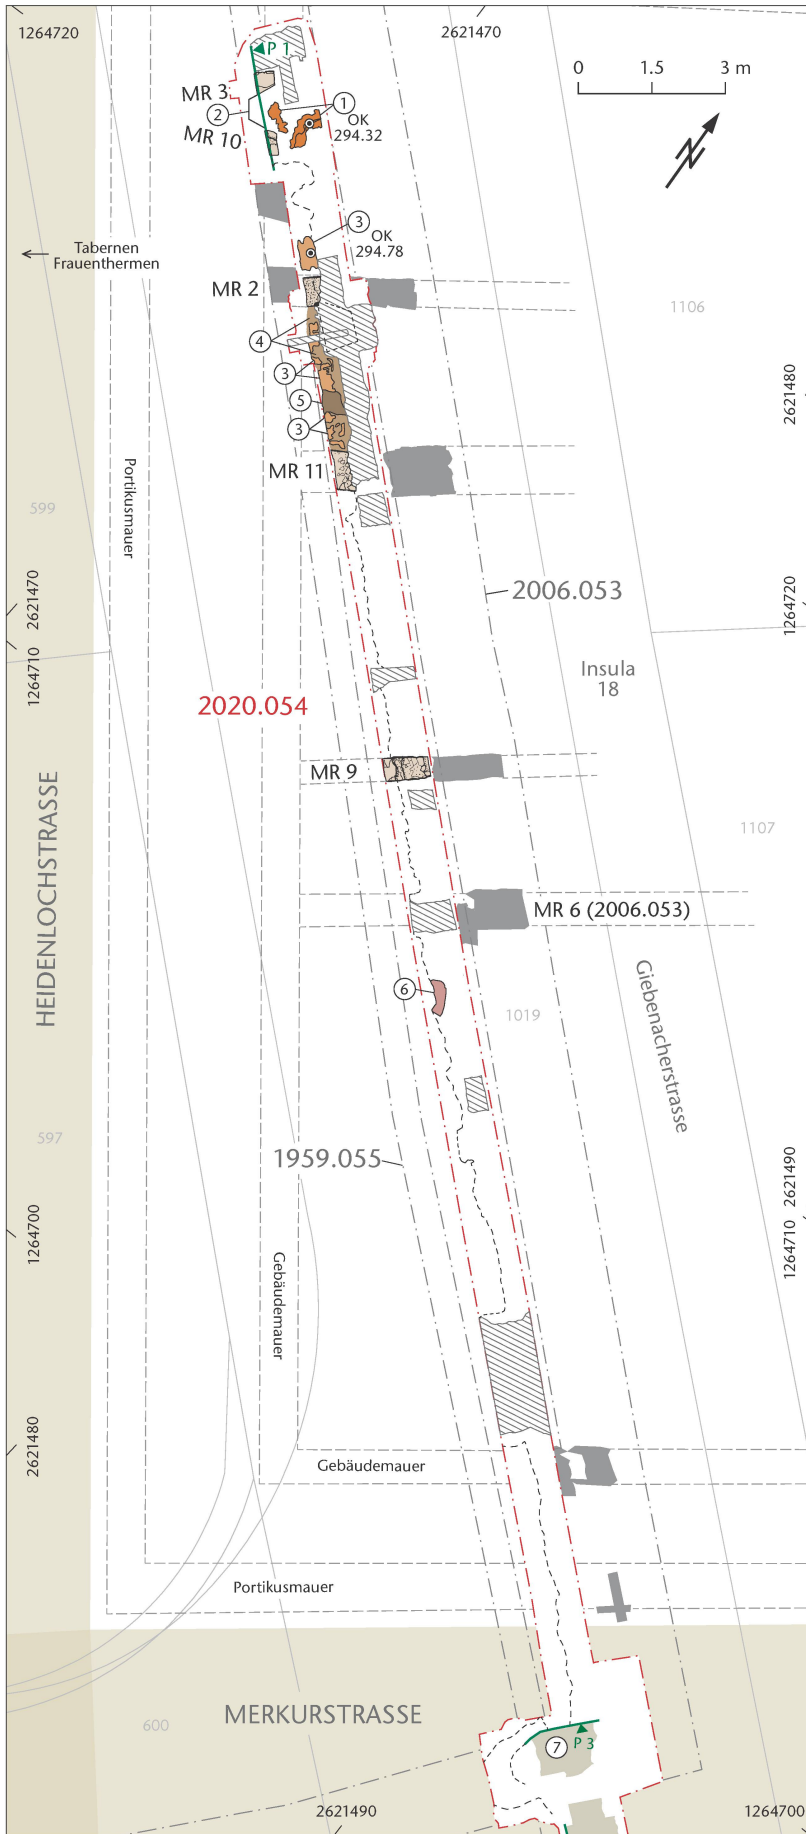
1264720

2621470

0 1.5 3 m

P 1

MR 3

MR 10

1

2

OK 294.32

3

OK 294.78

Tabernen Frauenthermen

MR 2

1106

2621480

4

3

5

3

MR 11

Portikusmauer

599

2006.053

1264720

2621470

1264710

Insula 18

2020.054

MR 9

1107

HEIDENLOCHSTRASSE

MR 6 (2006.053)

6

1019

Giebenacherstrasse

597

1959.055

2621490

1264710

1264700

Gebäudemauer

2621480

Gebäudemauer

Portikusmauer

MERKURSTRASSE

600

7

P 3

2621490

1264700